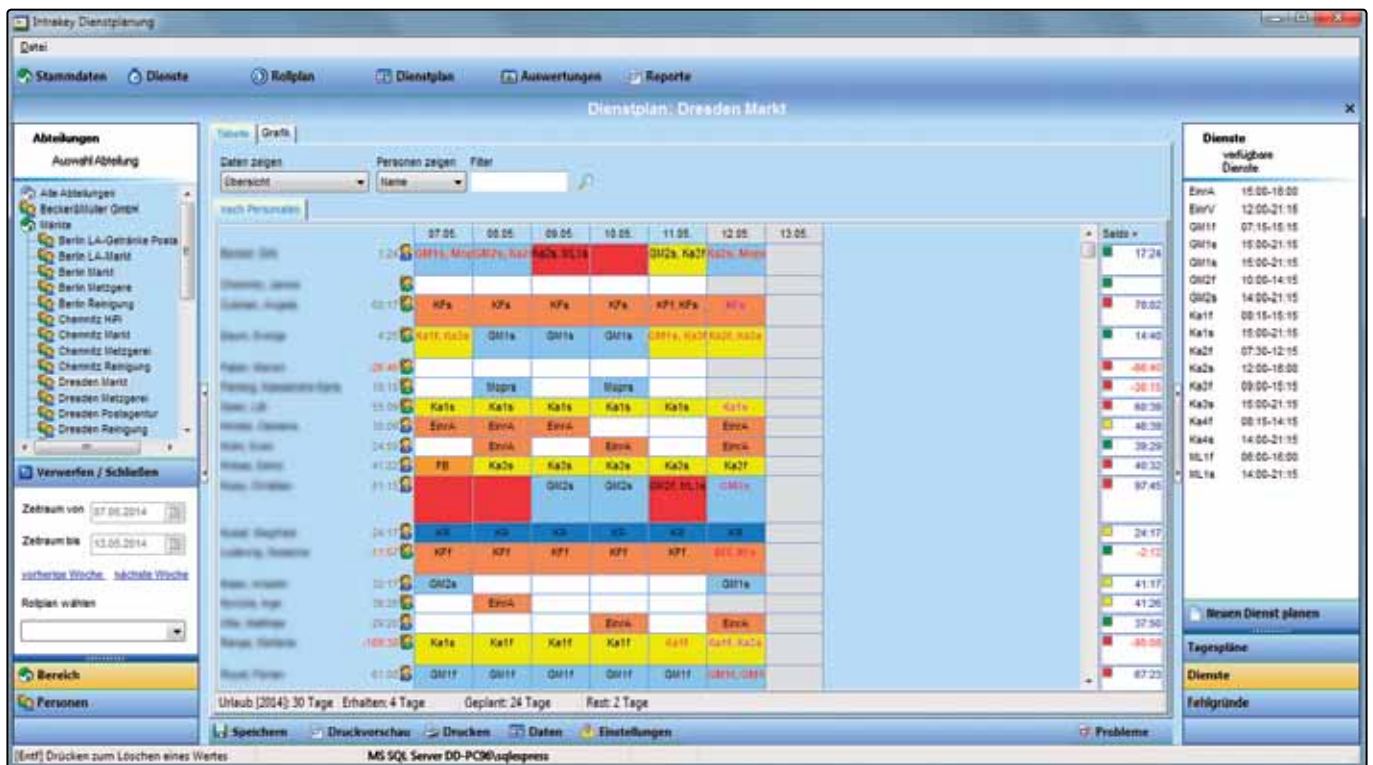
Intrakey Dienstplanung

Datei

Stammdaten Dienste Rollplan Dienstplan Auswertungen Reporte

Dienstplan: Dresden Markt

Abteilungen
Auswahl Abteilung

Alle Abteilungen
Beckermüller GmbH
Märkte
Berlin LA-Getränke Posta
Berlin LA-Markt
Berlin Markt
Berlin Metzgerei
Berlin Reinigung
Chemnitz HiFi
Chemnitz Markt
Chemnitz Metzgerei
Chemnitz Reinigung
Dresden Markt
Dresden Metzgerei
Dresden Postagentur
Dresden Reinigung

Verwerfen / Schließen

Zeitraum von 07.05.2014
Zeitraum bis 13.05.2014

vorherige Woche nächste Woche

Rollplan wählen

Bereich
Personen

Tabelle Grafik

Daten zeigen Übersicht
Personen zeigen Name
Filter

nach Personalien

| 07.05. | 08.05. | 09.05. | 10.05. | 11.05. | 12.05. | 13.05. |
|---|---|---|---|---|---|---|
| GM1s, Mop | GM2s, Ka2 | Ka2s, ML1s | | GM2s, Ka2f | Ka2s, Mop | |
| | | | | | | |
| KFs | KFs | KFs | KFs | KF1, KFs | KFs | |
| Ka1f, Ka2e | GM1s | GM1s | GM1s | GM1s, Ka3f | Ka2f, Ka2e | |
| | | | | | | |
| | Mopra | | Mopra | | | |
| Ka1s | Ka1s | Ka1s | Ka1s | Ka1s | Ka1s | |
| EinrA | EinrA | EinrA | | | EinrA | |
| | EinrA | | EinrA | | EinrA | |
| FB | Ka2s | Ka2s | Ka2s | Ka2s | Ka2f | |
| | | GM2s | GM2s | GM2f, ML1s | GM1s | |
| K8 | K8 | K8 | K8 | K8 | K8 | |
| KF1 | KF1 | KF1 | KF1 | KF1 | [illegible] | |
| GM2s | | | | | GM1s | |
| | EinrA | | | | | |
| | | | EinrA | | EinrA | |
| Ka1s | Ka1f | Ka1f | Ka1f | Ka1f | Ka1f, Ka2s | |
| GM1f | GM1f | GM1f | GM1f | GM1f | GM1f, GM1 | |

Saldo
17:24
78:02
14:40
-66:40
-38:15
60:39
46:39
39:29
40:32
97:45
24:17
-2:12
41:17
41:26
37:50
-95:05
67:23

Urlaub [2014]: 30 Tage Erhalten: 4 Tage Geplant: 24 Tage Rest: 2 Tage

Speichern Druckvorschau Drucken Daten Einstellungen Probleme

Dienste
verfügbare Dienste

EinrA 15:00-18:00
EinrV 12:00-21:15
GM1f 07:15-15:15
GM1s 15:00-21:15
GM1s 15:00-21:15
GM2f 10:00-14:15
GM2s 14:00-21:15
Ka1f 08:15-15:15
Ka1s 15:00-21:15
Ka2f 07:30-12:15
Ka2s 12:00-18:00
Ka3f 09:00-15:15
Ka3s 15:00-21:15
Ka4f 08:15-14:15
Ka4s 14:00-21:15
ML1f 06:00-16:00
ML1s 14:00-21:15

Neuen Dienst planen
Tagespläne
Dienste
Fehlgründe

[Entf] Drücken zum Löschen eines Wertes MS SQL Server DD-PC90\sqlexpress